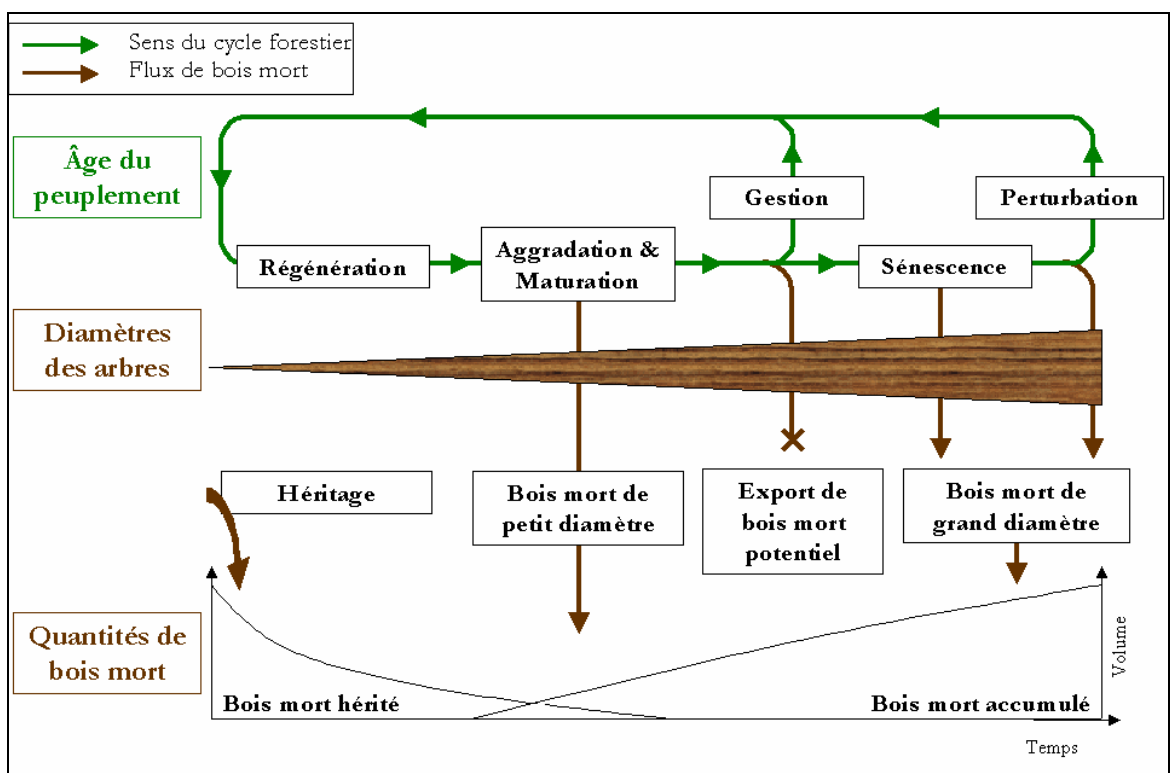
Sens du cycle forestier
Flux de bois mort

Âge du peuplement

Gestion

Perturbation

Régénération

Aggradation & Maturation

Sénescence

Diamètres des arbres

Héritage

Bois mort de petit diamètre

Export de bois mort potentiel

Bois mort de grand diamètre

Quantités de bois mort

Volume

Bois mort hérité

Bois mort accumulé

Temps